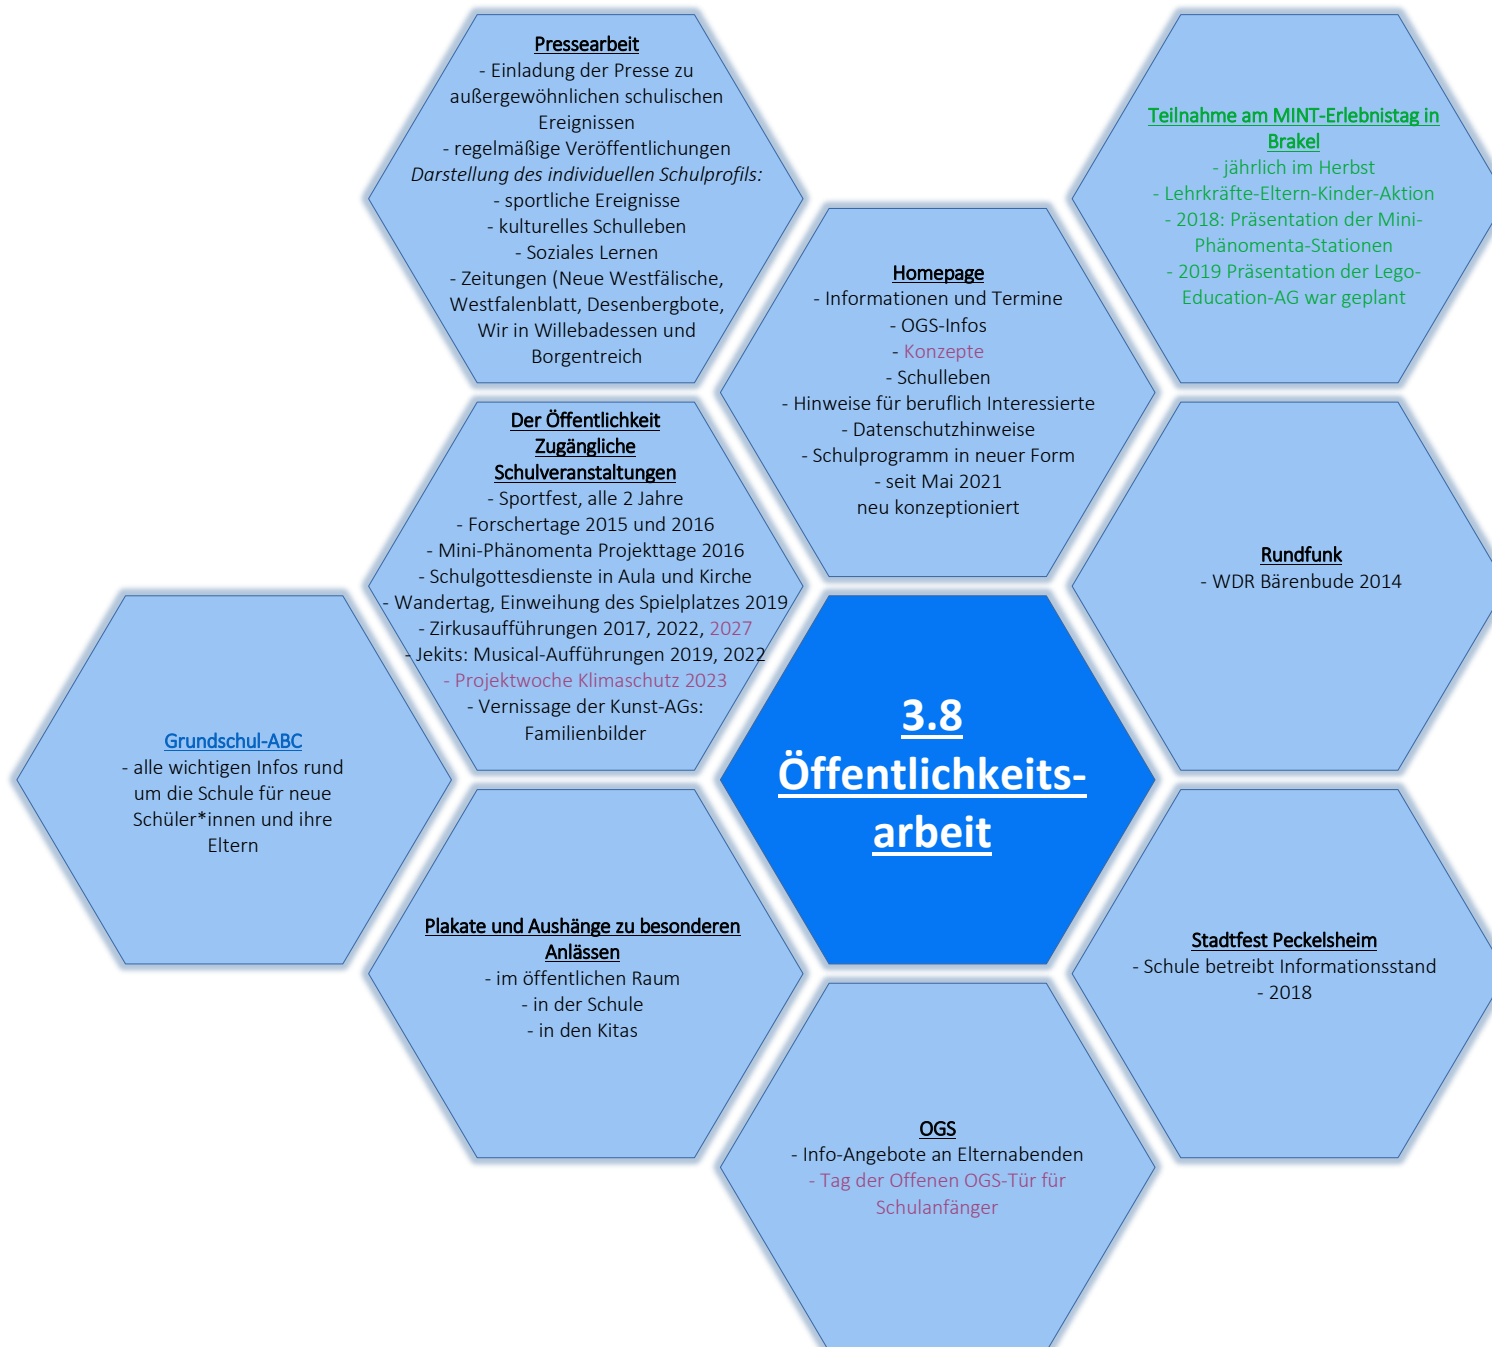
Pressearbeit
- Einladung der Presse zu außergewöhnlichen schulischen Ereignissen
- regelmäßige Veröffentlichungen
Darstellung des individuellen Schulprofils:
- sportliche Ereignisse
- kulturelles Schulleben
- Soziales Lernen
- Zeitungen (Neue Westfälische, Westfalenblatt, Desenbergbote, Wir in Willebadessen und Borgentreich

Teilnahme am MINT-Erlebnistag in Brakel
- jährlich im Herbst
- Lehrkräfte-Eltern-Kinder-Aktion
- 2018: Präsentation der Mini-Phänomenta-Stationen
- 2019 Präsentation der Lego-Education-AG war geplant

Homepage
- Informationen und Termine
- OGS-Infos
- Konzepte
- Schulleben
- Hinweise für beruflich Interessierte
- Datenschutzhinweise
- Schulprogramm in neuer Form
- seit Mai 2021
neu konzeptioniert

Der Öffentlichkeit Zugängliche Schulveranstaltungen
- Sportfest, alle 2 Jahre
- Forschertage 2015 und 2016
- Mini-Phänomenta Projekttage 2016
- Schulgottesdienste in Aula und Kirche
- Wandertag, Einweihung des Spielplatzes 2019
- Zirkusaufführungen 2017, 2022, 2027
- Jekits: Musical-Aufführungen 2019, 2022
- Projektwoche Klimaschutz 2023
- Vernissage der Kunst-AGs: Familienbilder

Rundfunk
- WDR Bärenbude 2014

Grundschul-ABC
- alle wichtigen Infos rund um die Schule für neue Schüler*innen und ihre Eltern

3.8 Öffentlichkeitsarbeit

Plakate und Aushänge zu besonderen Anlässen
- im öffentlichen Raum
- in der Schule
- in den Kitas

Stadtfest Peckelsheim
- Schule betreibt Informationsstand
- 2018

OGS
- Info-Angebote an Elternabenden
- Tag der Offenen OGS-Tür für Schulanfänger